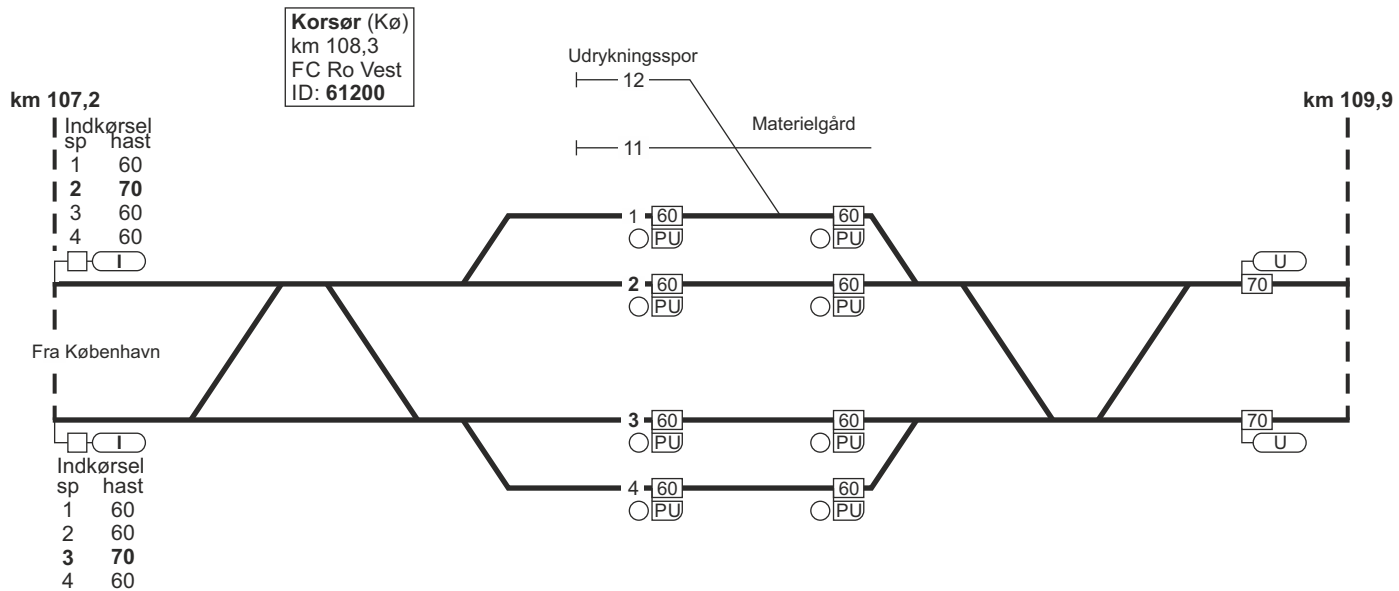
**Korsør** (Kø)
km 108,3
FC Ro Vest
ID: **61200**

km 107,2

km 109,9

Udrykningsspor

12

11

Materielgård

Indkørsel

| sp | hast |
|---|---|
| 1 | 60 |
| **2** | **70** |
| 3 | 60 |
| 4 | 60 |

I

1 60 60
PU PU

2 60 60
PU PU

U
70

Fra København

3 60 60
PU PU

70
U

I

4 60 60
PU PU

Indkørsel

| sp | hast |
|---|---|
| 1 | 60 |
| 2 | 60 |
| **3** | **70** |
| 4 | 60 |